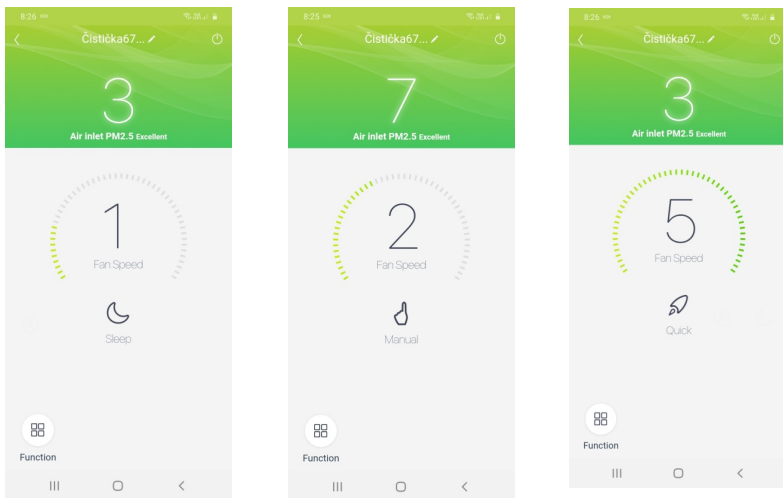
8:26

Čistička67...

3

Air inlet PM2.5 Excellent

1

Fan Speed

Sleep

Function

8:25

Čistička67...

7

Air inlet PM2.5 Excellent

2

Fan Speed

Manual

Function

8:26

Čistička67...

3

Air inlet PM2.5 Excellent

5

Fan Speed

Quick

Function